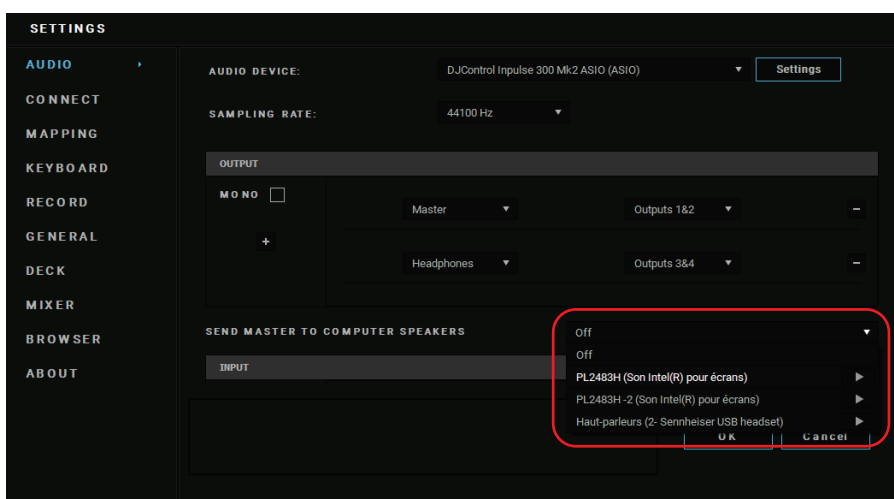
SETTINGS

AUDIO
CONNECT
MAPPING
KEYBOARD
RECORD
GENERAL
DECK
MIXER
BROWSER
ABOUT

AUDIO DEVICE: DJControl Inpulse 300 Mk2 ASIO (ASIO) Settings

SAMPLING RATE: 44100 Hz

OUTPUT

MONO

+

Master Outputs 1&2 −

Headphones Outputs 3&4 −

SEND MASTER TO COMPUTER SPEAKERS Off

Off
PL2483H (Son Intel(R) pour écrans)
PL2483H -2 (Son Intel(R) pour écrans)
Haut-parleurs (2- Sennheiser USB headset)

INPUT

OK Cancel